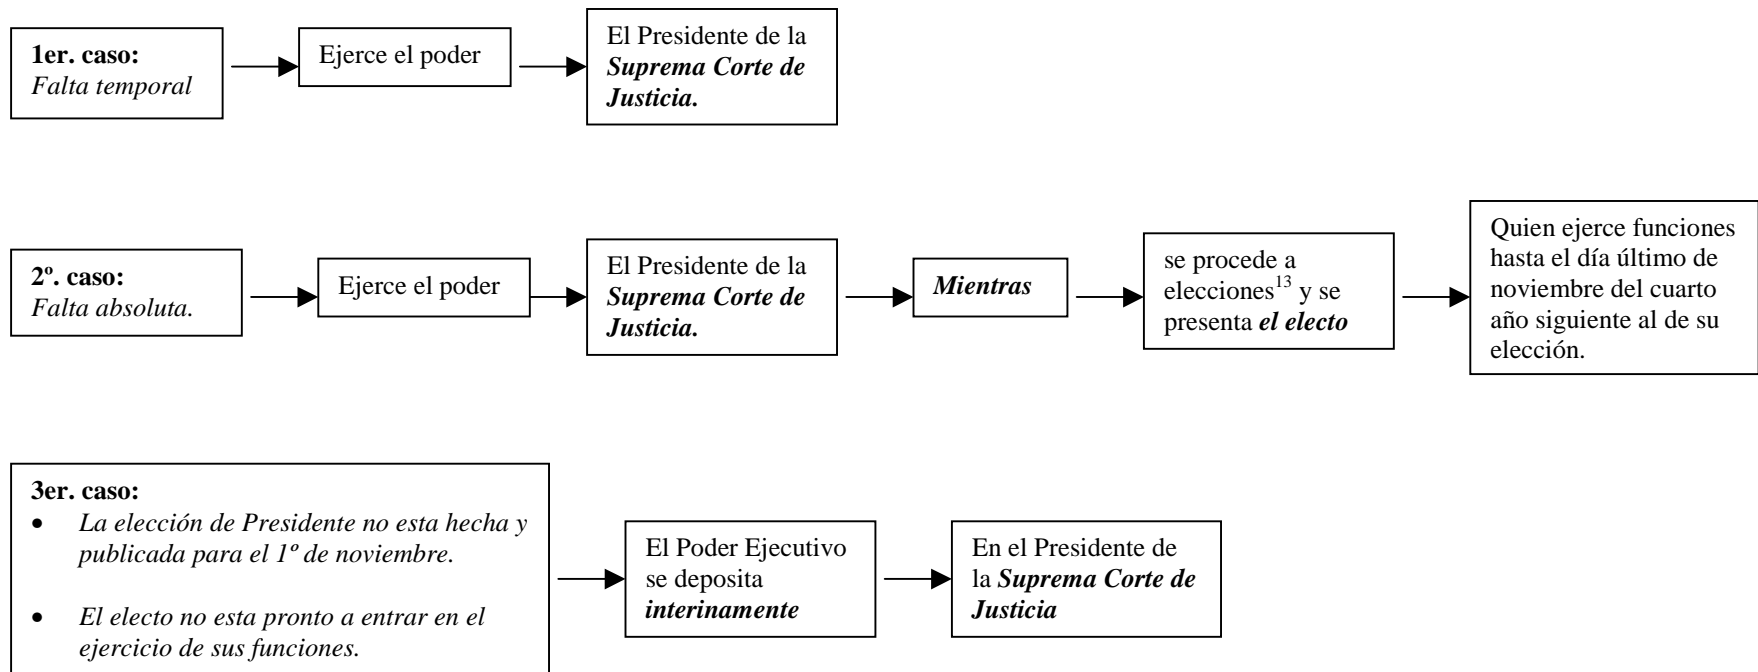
**1er. caso:**
*Falta temporal*

Ejerce el poder

El Presidente de la ***Suprema Corte de Justicia.***

**2º. caso:**
*Falta absoluta.*

Ejerce el poder

El Presidente de la ***Suprema Corte de Justicia.***

***Mientras***

se procede a elecciones$^{13}$ y se presenta ***el electo***

Quien ejerce funciones hasta el día último de noviembre del cuarto año siguiente al de su elección.

**3er. caso:**
- *La elección de Presidente no esta hecha y publicada para el 1º de noviembre.*
- *El electo no esta pronto a entrar en el ejercicio de sus funciones.*

El Poder Ejecutivo se deposita ***interinamente***

En el Presidente de la ***Suprema Corte de Justicia***